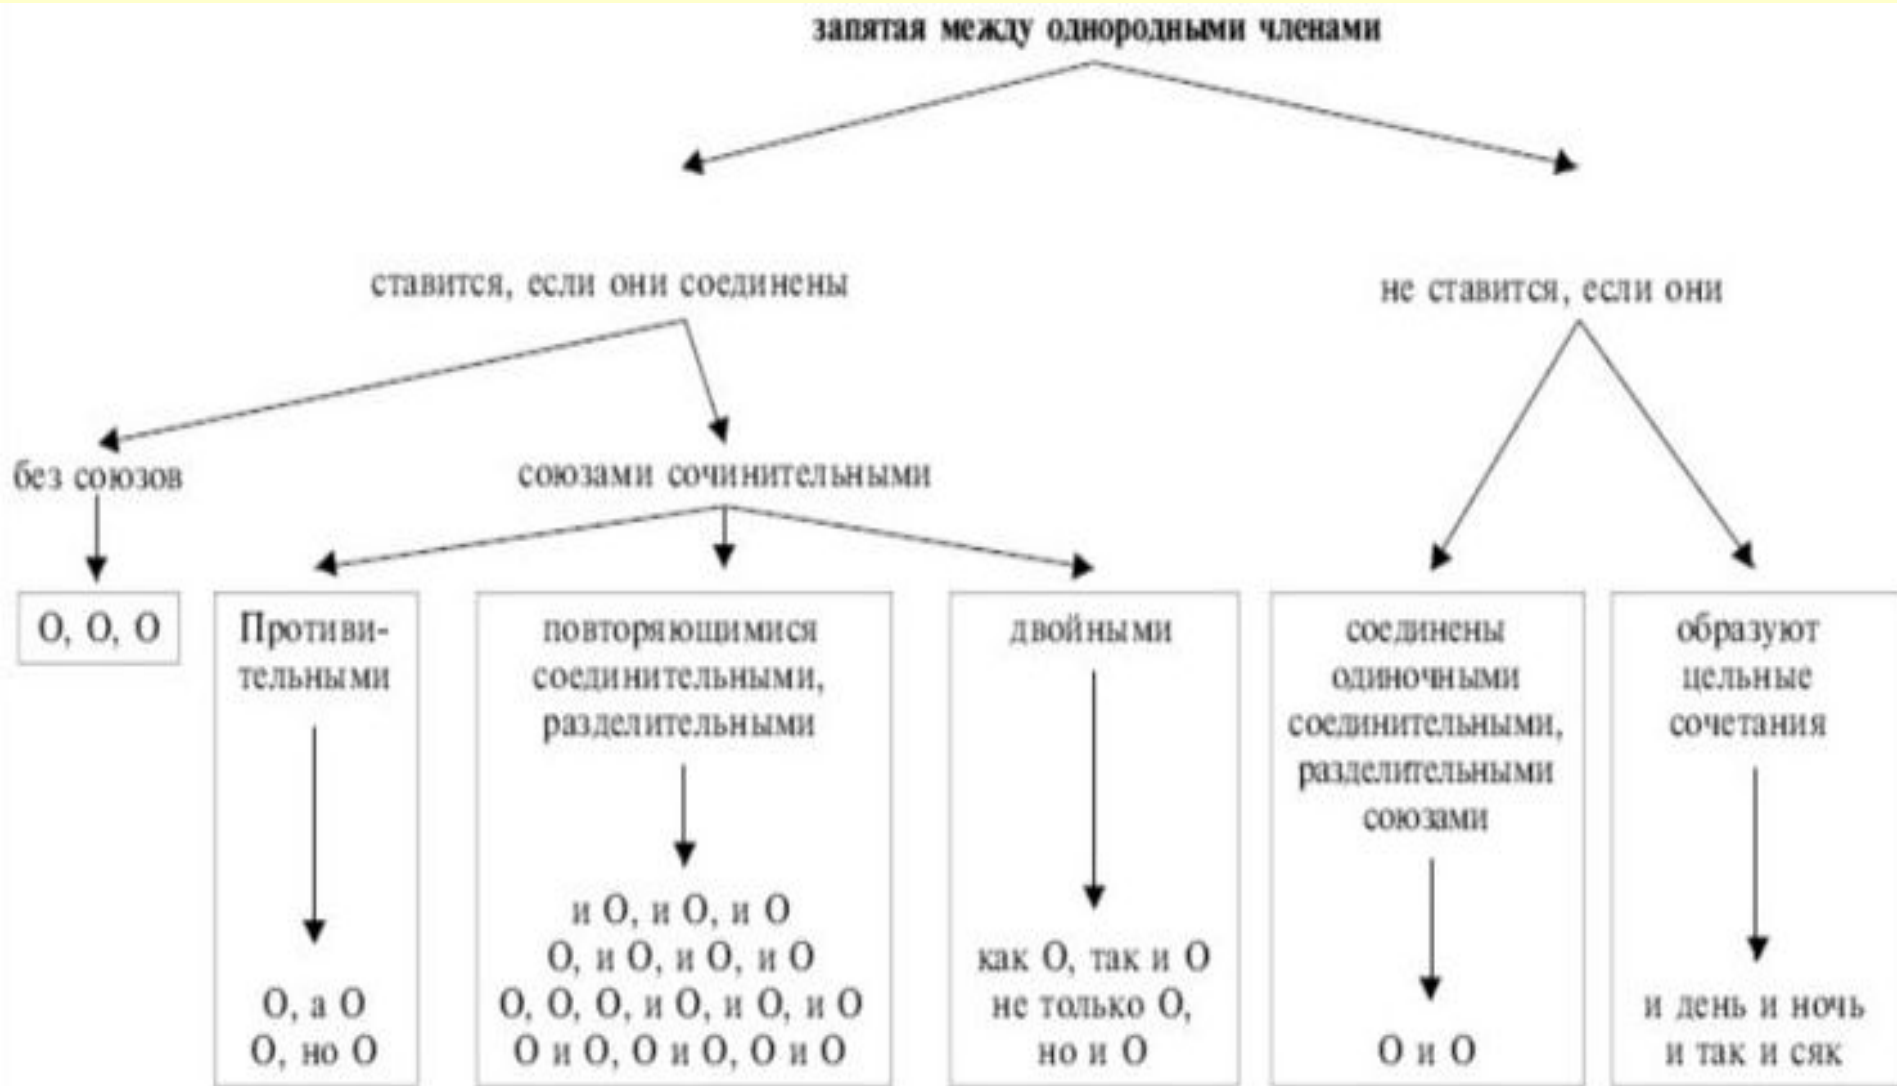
запятая между однородными членами

ставится, если они соединены

не ставится, если они

без союзов

союзами сочинительными

О, О, О

Противительными

О, а О
О, но О

повторяющимися соединительными, разделительными

и О, и О, и О
О, и О, и О, и О
О, О, О, и О, и О, и О
О и О, О и О, О и О

двойными

как О, так и О
не только О, но и О

соединены одиночными соединительными, разделительными союзами

О и О

образуют цельные сочетания

и день и ночь
и так и сяк